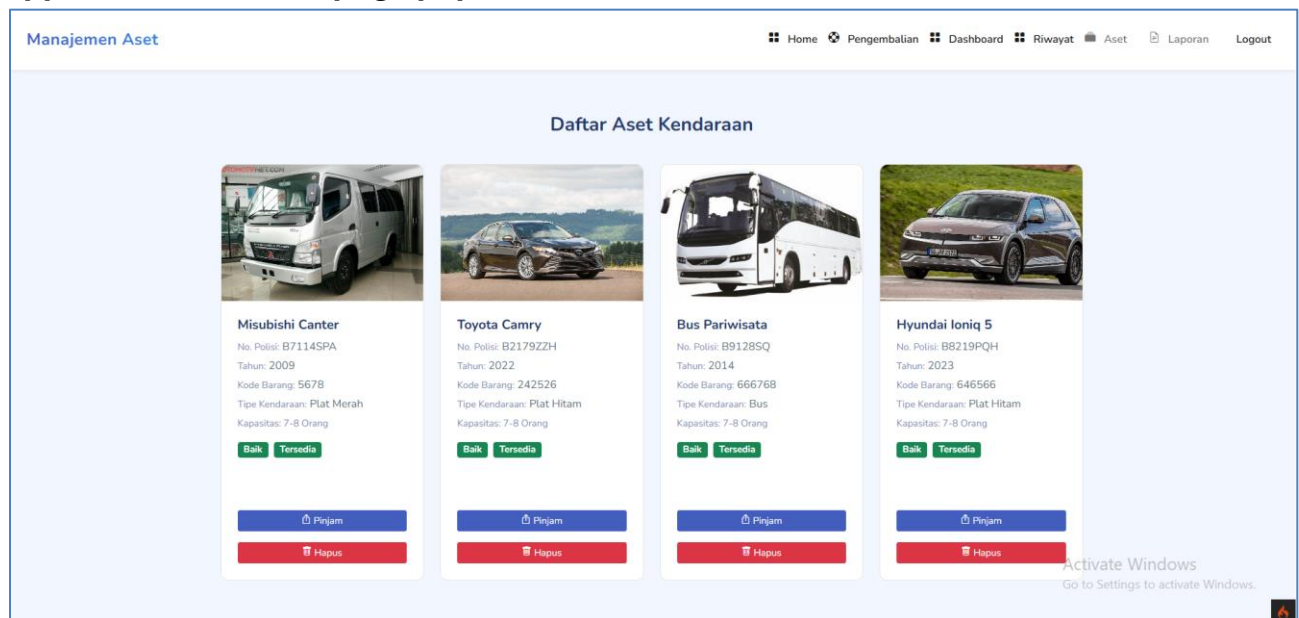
Manajemen Aset

Home Pengembalian Dashboard Riwayat Aset Laporan Logout

Daftar Aset Kendaraan

Misubishi Canter
No. Polisi: B7114SPA
Tahun: 2009
Kode Barang: 5678
Tipe Kendaraan: Plat Merah
Kapasitas: 7-8 Orang
Baik Tersedia
Pinjam
Hapus

Toyota Camry
No. Polisi: B2179ZZH
Tahun: 2022
Kode Barang: 242526
Tipe Kendaraan: Plat Hitam
Kapasitas: 7-8 Orang
Baik Tersedia
Pinjam
Hapus

Bus Pariwisata
No. Polisi: B9128SQ
Tahun: 2014
Kode Barang: 666768
Tipe Kendaraan: Bus
Kapasitas: 7-8 Orang
Baik Tersedia
Pinjam
Hapus

Hyundai Ioniq 5
No. Polisi: B8219PQH
Tahun: 2023
Kode Barang: 646566
Tipe Kendaraan: Plat Hitam
Kapasitas: 7-8 Orang
Baik Tersedia
Pinjam
Hapus

Activate Windows
Go to Settings to activate Windows.